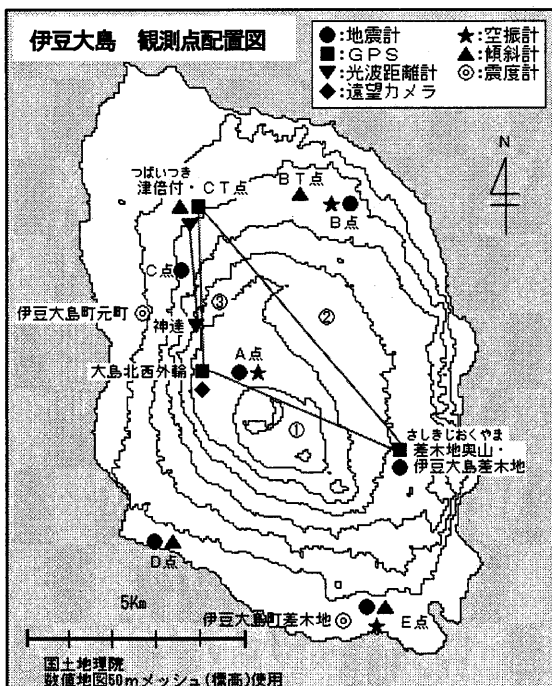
伊豆大島　観測点配置図

●：地震計
■：GPS
▼：光波距離計
◆：遠望カメラ
★：空振計
▲：傾斜計
◎：震度計

N

つばいつき
津倍付・CT点

BT点

B点

C点

伊豆大島町元町

③

②

神達

A点

大島北西外輪

①

さしきじおくやま
差木地奥山・
伊豆大島差木地

D点

5Km

伊豆大島町差木地

E点

国土地理院
数値地図50mメッシュ（標高）使用